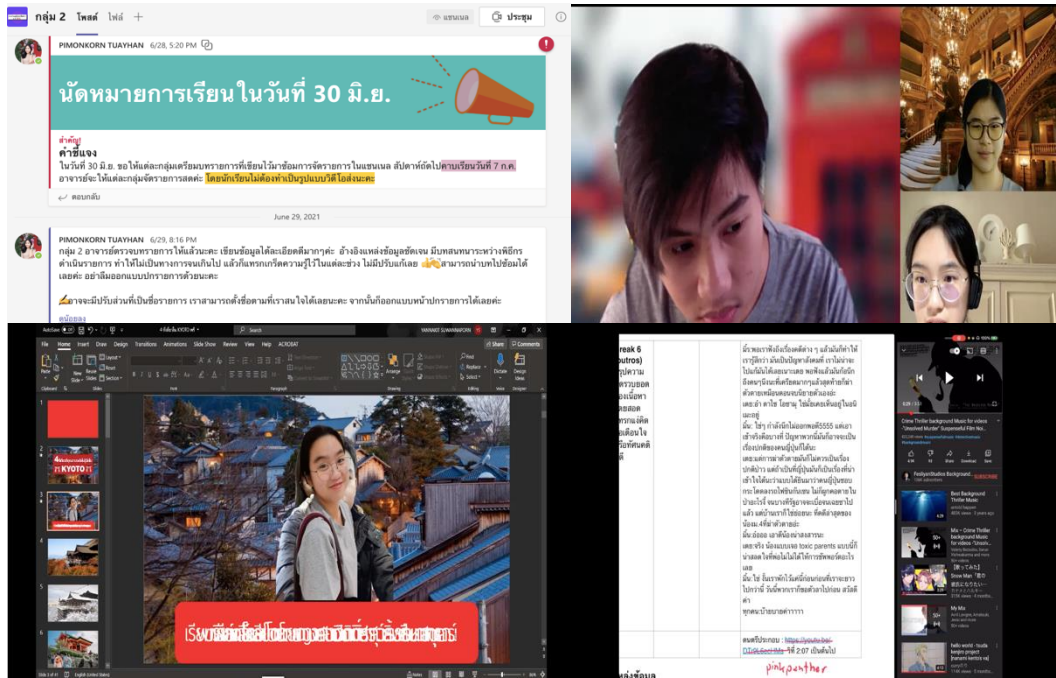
กลุ่ม 2 โพสต์ ไฟล์ +

แชนเนล ประชุม

PIMONKORN TUAYHAN 6/28, 5:20 PM

นัดหมายการเรียนในวันที่ 30 มิ.ย.

สำคัญ!
คำชี้แจง
ในวันที่ 30 มิ.ย. ขอให้แต่ละกลุ่มเตรียมบทรายการที่เขียนไว้มาข้อมการจัดรายการในแชนเนล สัปดาห์ถัดไปคาบเรียนวันที่ 7 ก.ค. อาจารย์จะให้แต่ละกลุ่มจัดรายการสดค่ะ โดยนักเรียนไม่ต้องทำเป็นรูปแบบวิดีโอส่งนะคะ

ตอบกลับ

June 29, 2021

PIMONKORN TUAYHAN 6/29, 8:16 PM
กลุ่ม 2 อาจารย์ตรวจบทรายการให้แล้วนะคะ เขียนข้อมูลได้ละเอียดดีมากๆค่ะ อ้างอิงแหล่งข้อมูลชัดเจน มีบทสนทนาระหว่างพิธีกรดำเนินรายการ ทำให้ไม่เป็นทางการเกินไป แล้วก็แทรกเกร็ดความรู้ไว้ในแต่ละช่วง ไม่มีปรับแก้เลย สามารถนำบทไปซ้อมได้เลยค่ะ อย่าลืมออกแบบปกรายการด้วยนะคะ

อาจจะมีปรับส่วนที่เป็นชื่อรายการ เราสามารถตั้งชื่อตามที่เราสนใจได้เลยนะคะ จากนั้นก็ออกแบบหน้าปกรายการได้เลยค่ะ

หน่อยลง

KYOTO

เรียนรู้สิ่งใหม่ในเกียวโตแบบงานสถาปัตยกรรมเพื่อเป็นเอกลักษณ์

reak 6
utros)

ลิงค์ประกอบ : https://youtu.be/ ที่ 2:07 (เป็นต้นไป)

pinkpanther

Crime Thriller background Music for videos "Unsolved Murder" Suspenseful Film Noi...

Best Background Thriller Music

Mix – Crime Thriller background Music for videos "Unsolv...

Snow Man

My Mix

hello world - louie zong